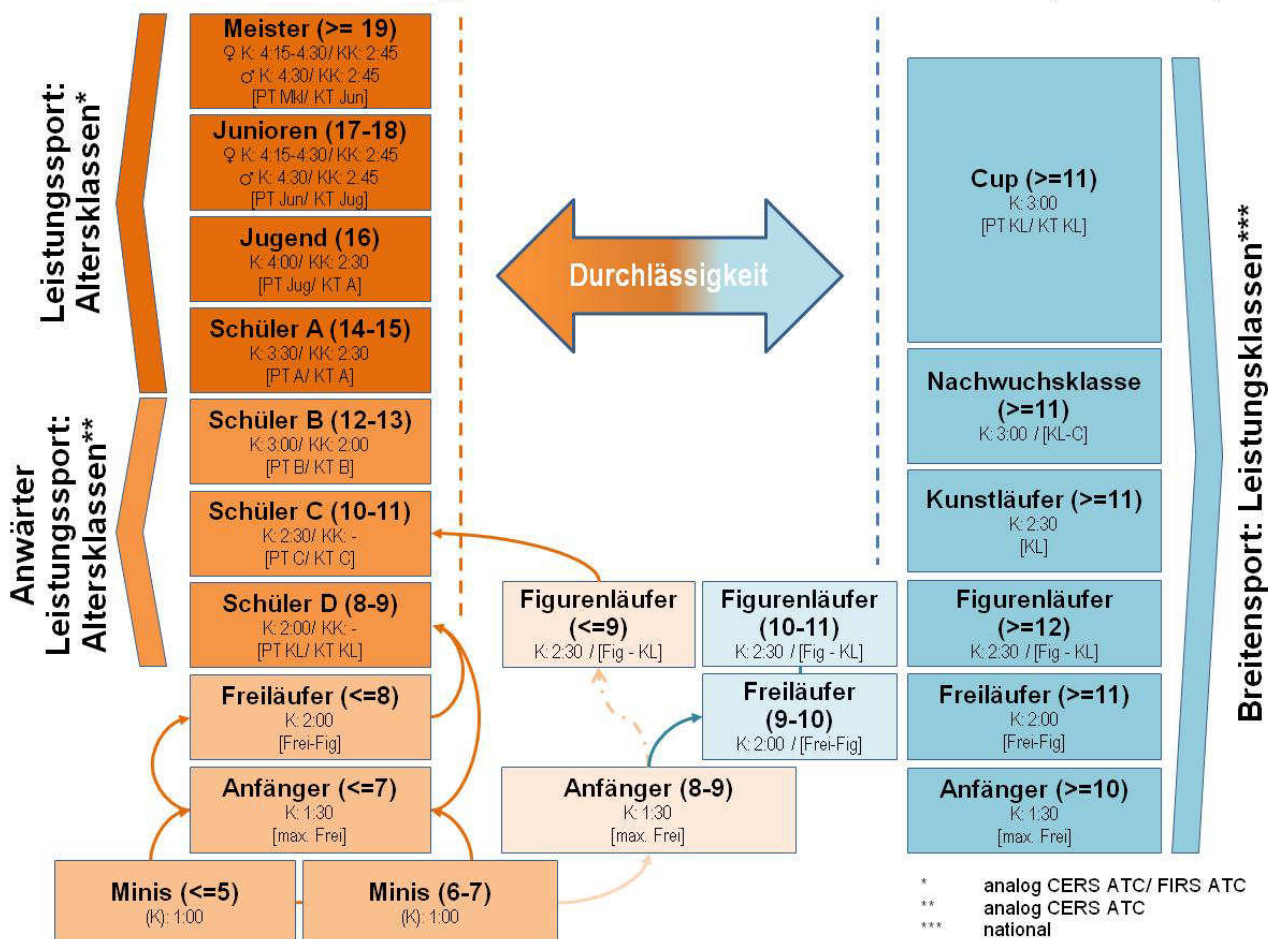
Leistungssport: Altersklassen*

Meister (>= 19)
♀ K: 4:15-4:30/ KK: 2:45
♂ K: 4:30/ KK: 2:45
[PT Mkl/ KT Jun]

Junioren (17-18)
♀ K: 4:15-4:30/ KK: 2:45
♂ K: 4:30/ KK: 2:45
[PT Jun/ KT Jug]

Jugend (16)
K: 4:00/ KK: 2:30
[PT Jug/ KT A]

Schüler A (14-15)
K: 3:30/ KK: 2:30
[PT A/ KT A]

Anwärter Leistungssport: Altersklassen**

Schüler B (12-13)
K: 3:00/ KK: 2:00
[PT B/ KT B]

Schüler C (10-11)
K: 2:30/ KK: -
[PT C/ KT C]

Schüler D (8-9)
K: 2:00/ KK: -
[PT KL/ KT KL]

Freiläufer (<=8)
K: 2:00
[Frei-Fig]

Anfänger (<=7)
K: 1:30
[max. Frei]

Minis (<=5)
(K): 1:00

Minis (6-7)
(K): 1:00

Durchlässigkeit

Figurenläufer (<=9)
K: 2:30 / [Fig - KL]

Figurenläufer (10-11)
K: 2:30 / [Fig - KL]

Freiläufer (9-10)
K: 2:00 / [Frei-Fig]

Anfänger (8-9)
K: 1:30
[max. Frei]

Cup (>=11)
K: 3:00
[PT KL/ KT KL]

Nachwuchsklasse (>=11)
K: 3:00 / [KL-C]

Kunstläufer (>=11)
K: 2:30
[KL]

Figurenläufer (>=12)
K: 2:30 / [Fig - KL]

Freiläufer (>=11)
K: 2:00
[Frei-Fig]

Anfänger (>=10)
K: 1:30
[max. Frei]

Breitensport: Leistungsklassen***

* analog CERS ATC/ FIRS ATC
** analog CERS ATC
*** national